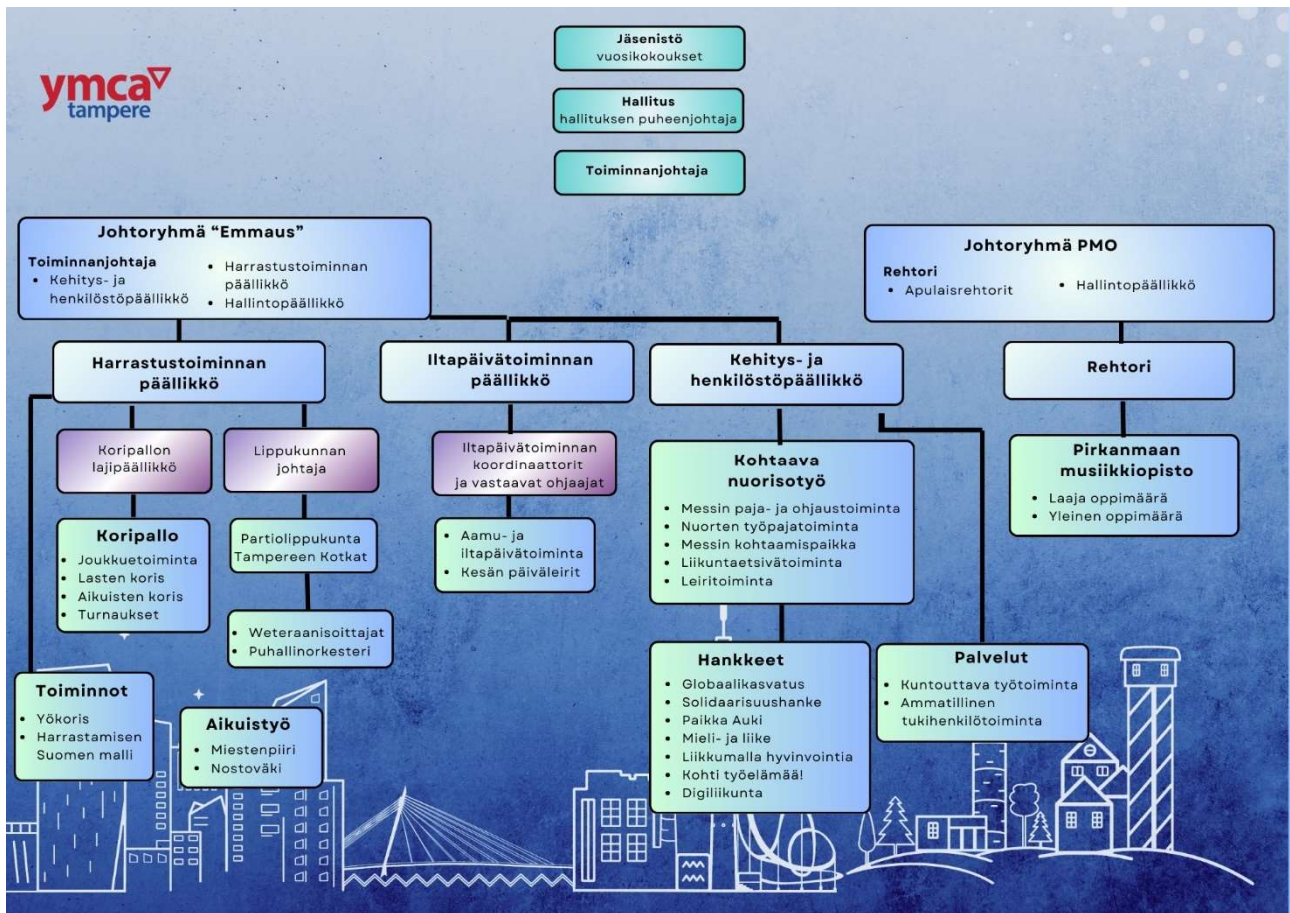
ymca tampere

Jäsenistö
vuosikokoukset

Hallitus
hallituksen puheenjohtaja

Toiminnanjohtaja

Johtoryhmä "Emmaus"
Toiminnanjohtaja
• Kehitys- ja henkilöstöpäällikkö
• Harrastustoiminnan päällikkö
• Hallintopäällikkö

Johtoryhmä PMO
Rehtori
• Apulaisrehtorit
• Hallintopäällikkö

Harrastustoiminnan päällikkö

Iltapäivätoiminnan päällikkö

Kehitys- ja henkilöstöpäällikkö

Rehtori

Koripallon lajipäällikkö

Lippukunnan johtaja

Iltapäivätoiminnan koordinaattorit ja vastaavat ohjaajat

Kohtaava nuorisotyö
• Messin paja- ja ohjaustoiminta
• Nuorten työpajatoiminta
• Messin kohtaamispaikka
• Liikuntaetsivätoiminta
• Leiritoiminta

Pirkanmaan musiikkiopisto
• Laaja oppimäärä
• Yleinen oppimäärä

Koripallo
• Joukkuetoiminta
• Lasten koris
• Aikuisten koris
• Turnaukset

Partiolippukunta Tampereen Kotkat

• Aamu- ja iltapäivätoiminta
• Kesän päiväleirit

• Weteraanisoittajat
• Puhallinorkesteri

Hankkeet
• Globaalikasvatus
• Solidaarisuushanke
• Paikka Auki
• Mieli- ja liike
• Liikkumalla hyvinvointia
• Kohti työelämää!
• Digiliikunta

Palvelut
• Kuntouttava työtoiminta
• Ammatillinen tukihenkilötoiminta

Toiminnot
• Yökoris
• Harrastamisen Suomen malli

Aikuistyö
• Miestenpiiri
• Nostoväki